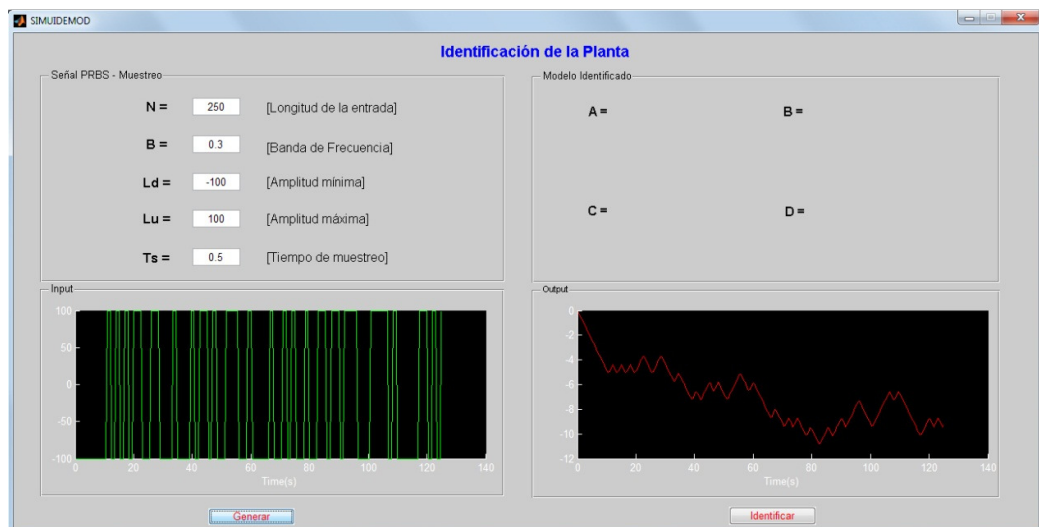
SIMUIDEMOD

Identificación de la Planta

Señal PRBS - Muestreo

N = 250 [Longitud de la entrada]

B = 0.3 [Banda de Frecuencia]

Ld = -100 [Amplitud mínima]

Lu = 100 [Amplitud máxima]

Ts = 0.5 [Tiempo de muestreo]

Modelo Identificado

A =

B =

C =

D =

Input

100
50
0
-50
-100
0 20 40 60 80 100 120 140
Time(s)

Output

0
-2
-4
-6
-8
-10
-12
0 20 40 60 80 100 120 140
Time(s)

Generar

Identificar